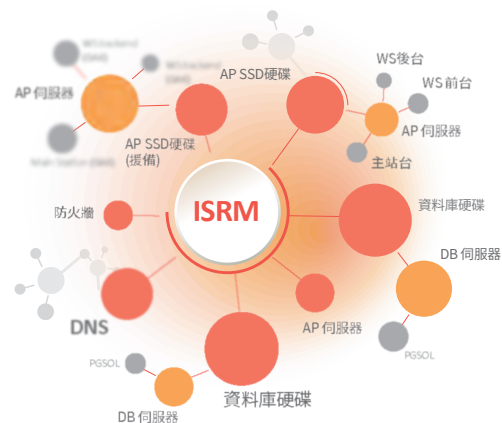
AP 伺服器

W5 backend (SAS)

W5 backend (SAS)

Main Station (SAS)

AP SSD硬碟 (援備)

AP SSD硬碟

WS後台

WS 前台

AP 伺服器

主站台

防火牆

ISRM

資料庫硬碟

DB 伺服器

DNS

AP 伺服器

PGSQL

PGSQL

資料庫硬碟

DB 伺服器